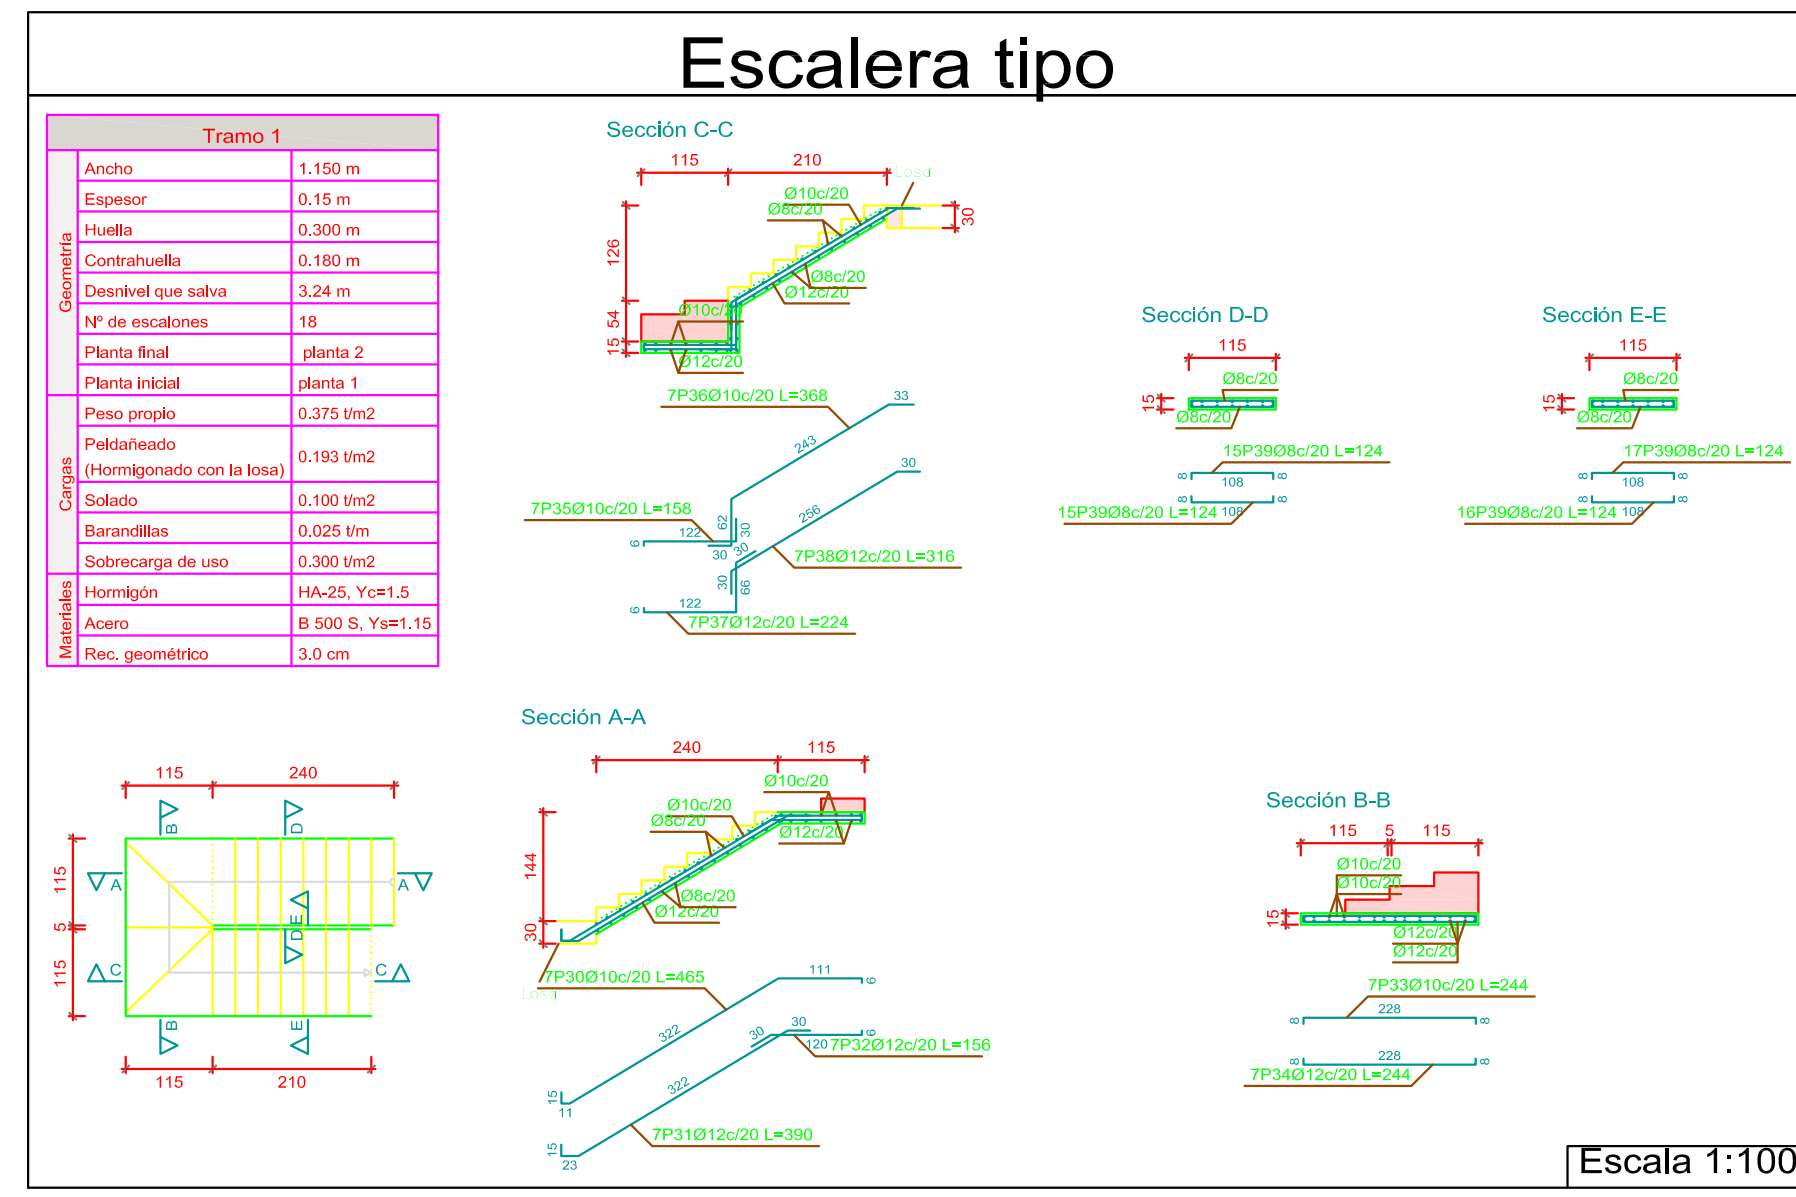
Escalera tipo

| Tramo 1 | | |
|---|---|---|
| Geometría | Ancho | 1.150 m |
| | Espesor | 0.15 m |
| | Huella | 0.300 m |
| | Contrahuella | 0.180 m |
| | Desnivel que salva | 3.24 m |
| | Nº de escalones | 18 |
| | Planta final | planta 2 |
| | Planta inicial | planta 1 |
| Cargas | Peso propio | 0.375 t/m2 |
| | Peldañeado (Hormigonado con la losa) | 0.193 t/m2 |
| | Solado | 0.100 t/m2 |
| | Barandillas | 0.025 t/m |
| | Sobrecarga de uso | 0.300 t/m2 |
| Materiales | Hormigón | HA-25, Yc=1.5 |
| | Acero | B 500 S, Ys=1.15 |
| | Rec. geométrico | 3.0 cm |

Sección C-C
115 210 Losa
Ø10c/20
Ø8c/20
30
126
Ø8c/20
Ø12c/20
54
15
Ø10c/20
Ø12c/20
7P36Ø10c/20 L=368
33
243
7P35Ø10c/20 L=158
62
30
122
6
30 30
256
30
7P38Ø12c/20 L=316
30
66
122
6
7P37Ø12c/20 L=224

Sección D-D
115
Ø8c/20
15
Ø8c/20
15P39Ø8c/20 L=124
8 108 8
8 8
15P39Ø8c/20 L=124 108

Sección E-E
115
Ø8c/20
15
Ø8c/20
17P39Ø8c/20 L=124
8 108 8
8 8
16P39Ø8c/20 L=124 108

115 240
B D
115 A A
5 D E
115 C C
B E
115 210

Sección A-A
240 115
Ø10c/20
Ø10c/20
Ø8c/20
Ø12c/20
144
Ø8c/20
Ø12c/20
30
7P30Ø10c/20 L=465
Losa
111
6
322
30
30
120 7P32Ø12c/20 L=156
6
322
15
11
15
23
7P31Ø12c/20 L=390

Sección B-B
115 5 115
Ø10c/20
Ø10c/20
15
Ø12c/20
Ø12c/20
7P33Ø10c/20 L=244
8 228 8
8 228 8
7P34Ø12c/20 L=244

Escala 1:100